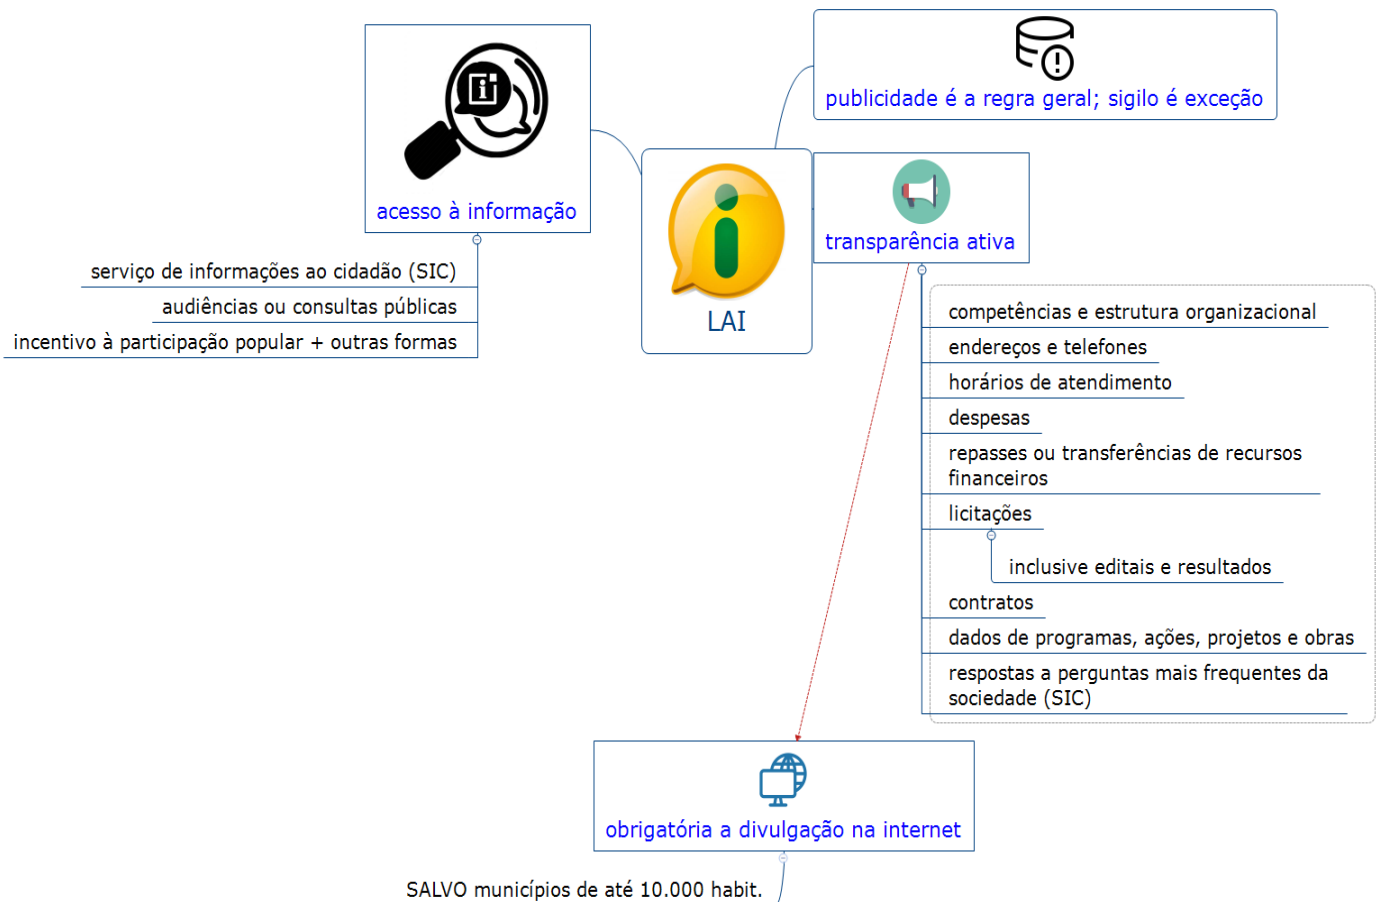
acesso à informação

serviço de informações ao cidadão (SIC)

audiências ou consultas públicas

incentivo à participação popular + outras formas

LAI

publicidade é a regra geral; sigilo é exceção

transparência ativa

competências e estrutura organizacional

endereços e telefones

horários de atendimento

despesas

repasses ou transferências de recursos financeiros

licitações

inclusive editais e resultados

contratos

dados de programas, ações, projetos e obras

respostas a perguntas mais frequentes da sociedade (SIC)

obrigatória a divulgação na internet

SALVO municípios de até 10.000 habit.